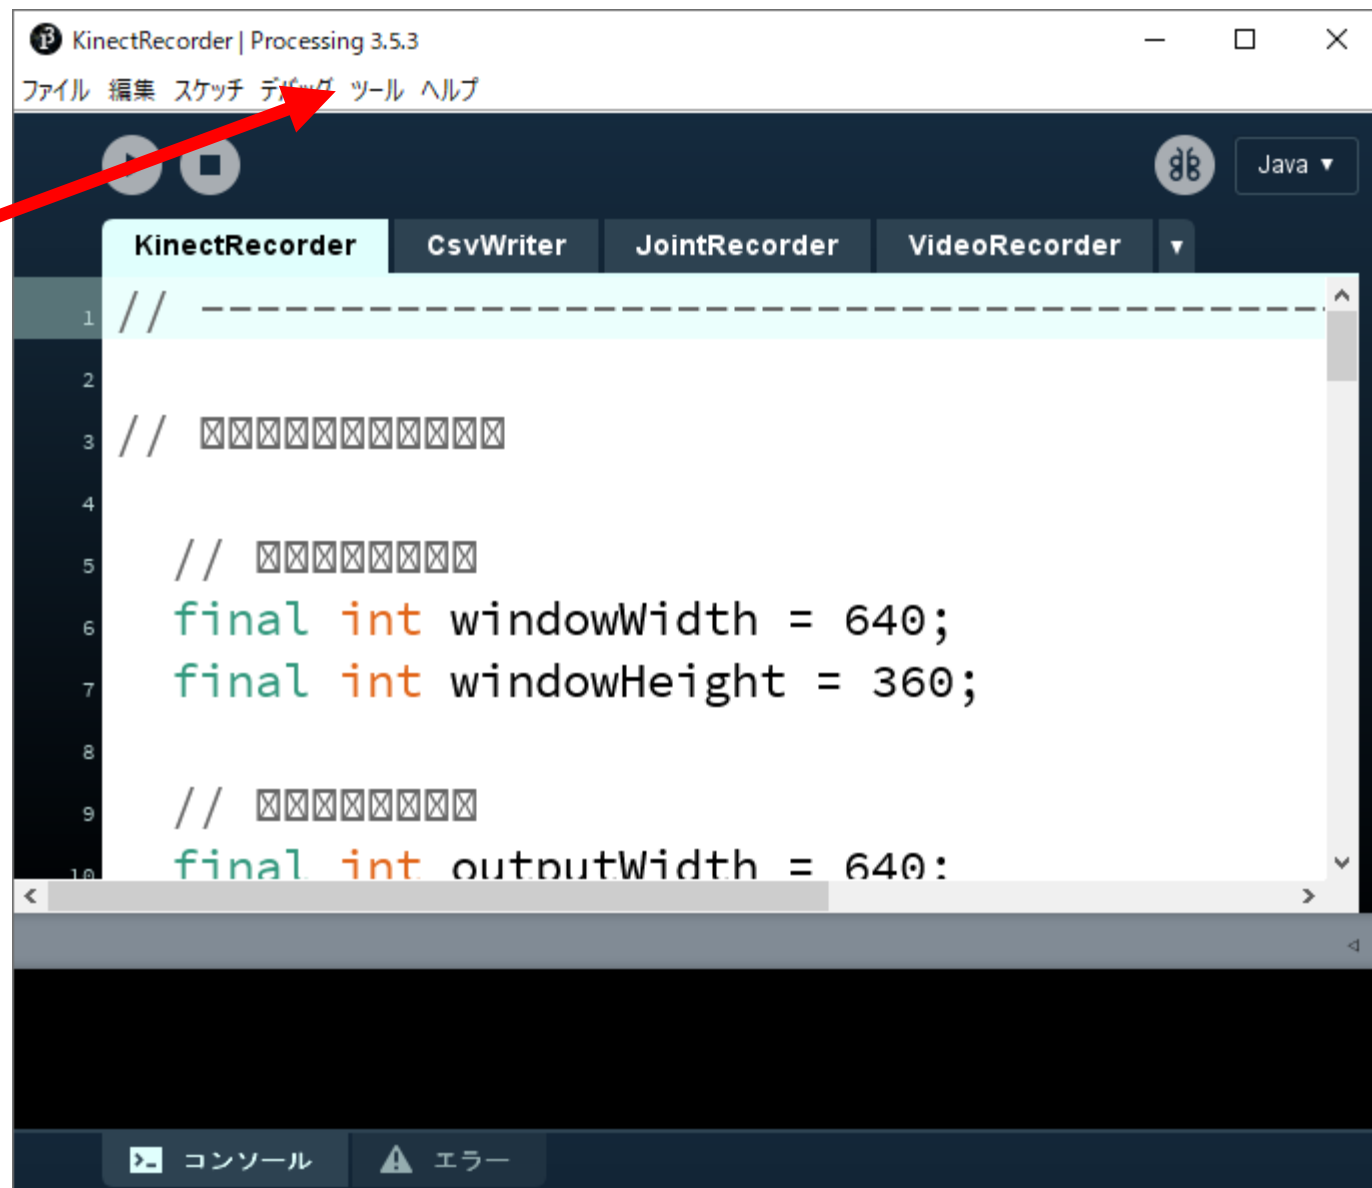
KinectRecorder | Processing 3.5.3

ファイル 編集 スケッチ デバッグ ツール ヘルプ

Java ▼

KinectRecorder CsvWriter JointRecorder VideoRecorder ▼

1 // ------------------------------------
2
3 // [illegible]
4
5 // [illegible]
6 final int windowWidth = 640;
7 final int windowHeight = 360;
8
9 // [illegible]
10 final int outputWidth = 640;

コンソール エラー